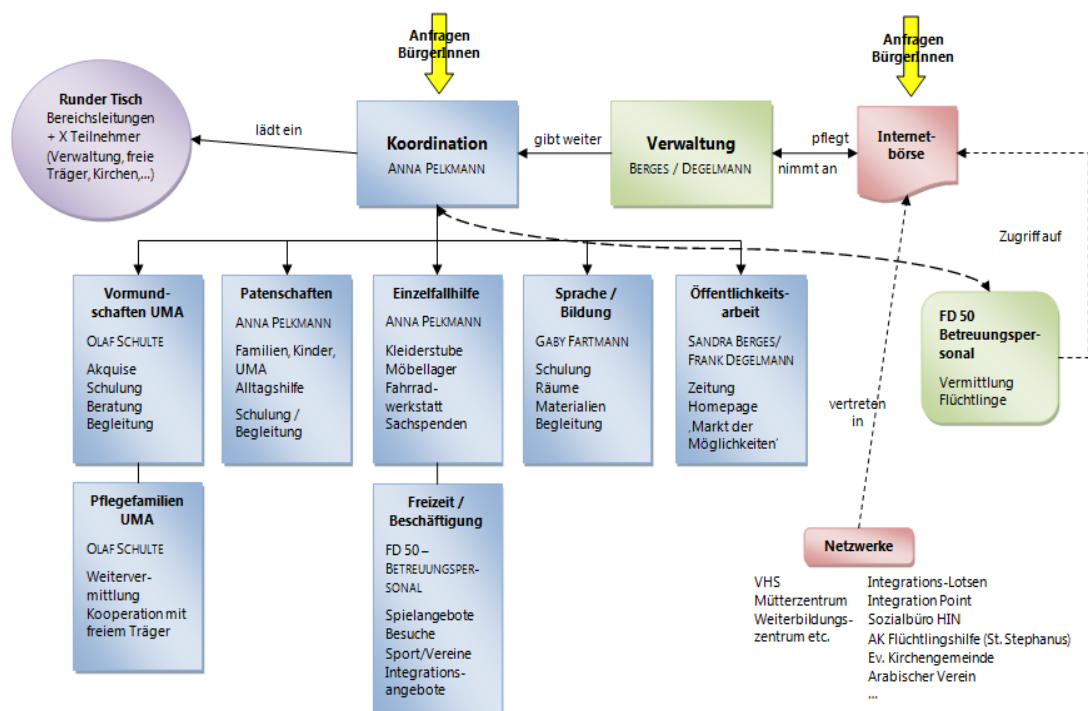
Anfragen BürgerInnen

Anfragen BürgerInnen

Runder Tisch
Bereichsleitungen + X Teilnehmer (Verwaltung, freie Träger, Kirchen,...)

lädt ein

Koordination
ANNA PELKMANN

gibt weiter

Verwaltung
BERGES / DEGELMANN

pflegt

nimmt an

Internetbörse

Zugriff auf

Vormundschaften UMA
OLAF SCHULTE
Akquise
Schulung
Beratung
Begleitung

Patenschaften
ANNA PELKMANN
Familien, Kinder, UMA
Alltagshilfe
Schulung / Begleitung

Einzelfallhilfe
ANNA PELKMANN
Kleiderstube
Möbellager
Fahrradwerkstatt
Sachspenden

Sprache / Bildung
GABY FARTMANN
Schulung
Räume
Materialien
Begleitung

Öffentlichkeitsarbeit
SANDRA BERGES/ FRANK DEGELMANN
Zeitung
Homepage
‚Markt der Möglichkeiten'

FD 50 Betreuungspersonal
Vermittlung Flüchtlinge

vertreten in

Pflegefamilien UMA
OLAF SCHULTE
Weitervermittlung
Kooperation mit freiem Träger

Freizeit / Beschäftigung
FD 50 – BETREUUNGSPERSONAL
Spielangebote
Besuche
Sport/Vereine
Integrationsangebote

Netzwerke

VHS
Mütterzentrum
Weiterbildungszentrum etc.

Integrations-Lotsen
Integration Point
Sozialbüro HIN
AK Flüchtlingshilfe (St. Stephanus)
Ev. Kirchengemeinde
Arabischer Verein
...